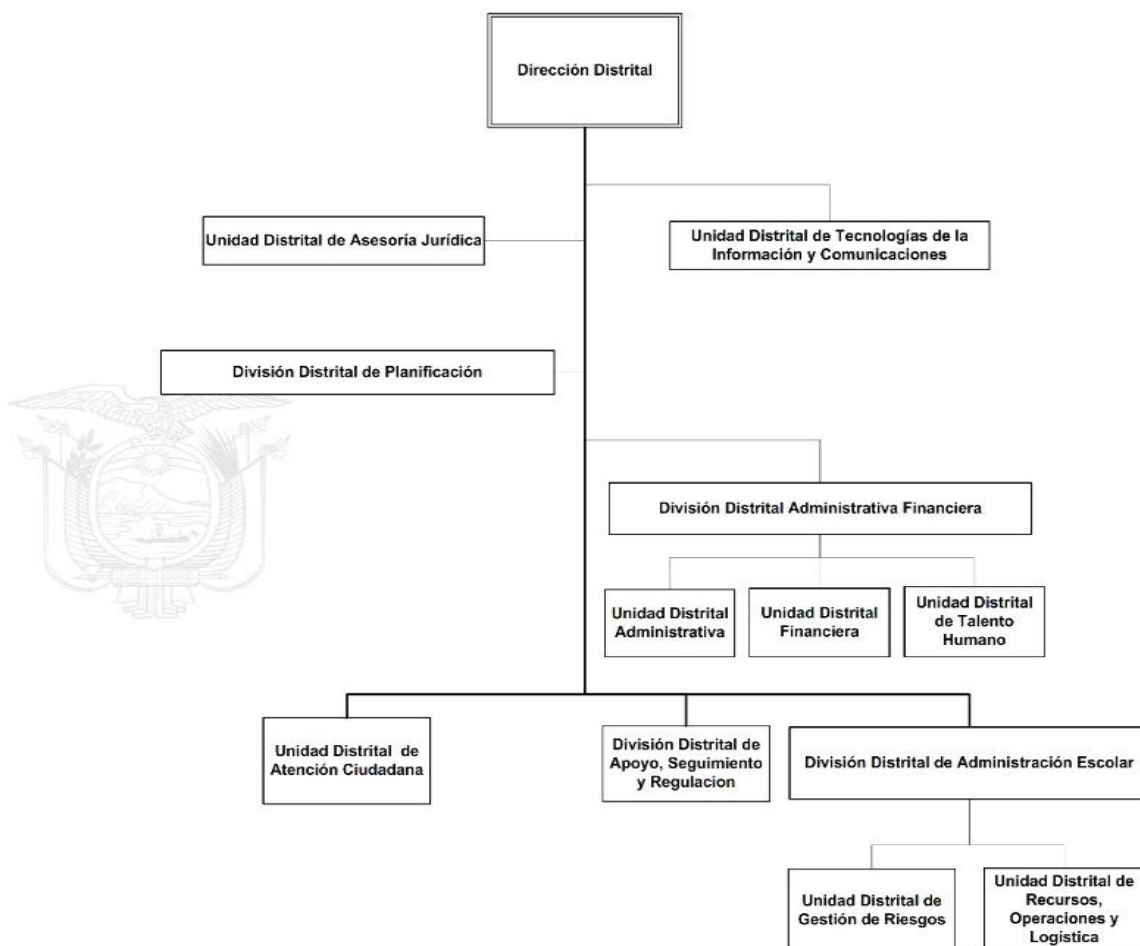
Dirección Distrital

Unidad Distrital de Asesoría Jurídica

Unidad Distrital de Tecnologías de la Información y Comunicaciones

División Distrital de Planificación

División Distrital Administrativa Financiera

Unidad Distrital Administrativa

Unidad Distrital Financiera

Unidad Distrital de Talento Humano

Unidad Distrital de Atención Ciudadana

División Distrital de Apoyo, Seguimiento y Regulacion

División Distrital de Administración Escolar

Unidad Distrital de Gestión de Riesgos

Unidad Distrital de Recursos, Operaciones y Logistica